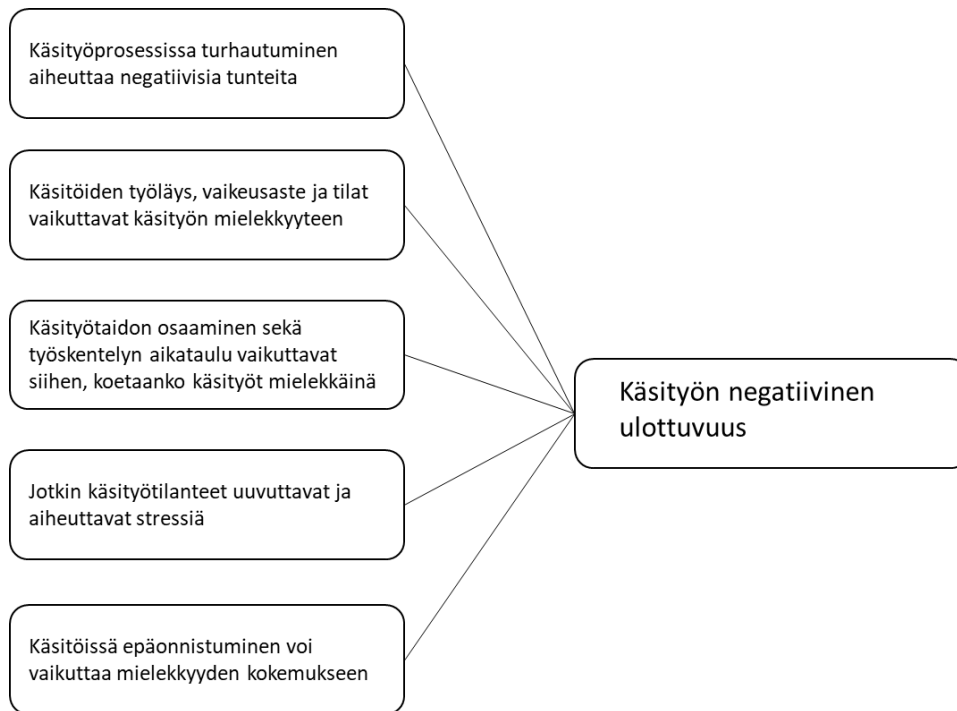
Käsityöprosessissa turhautuminen aiheuttaa negatiivisia tunteita

Käsitöiden työläys, vaikeusaste ja tilat vaikuttavat käsityön mielekkyyteen

Käsityötaidon osaaminen sekä työskentelyn aikataulu vaikuttavat siihen, koetaanko käsityöt mielekkäinä

Jotkin käsityötilanteet uuvuttavat ja aiheuttavat stressiä

Käsitöissä epäonnistuminen voi vaikuttaa mielekkyyden kokemukseen

Käsityön negatiivinen ulottuvuus